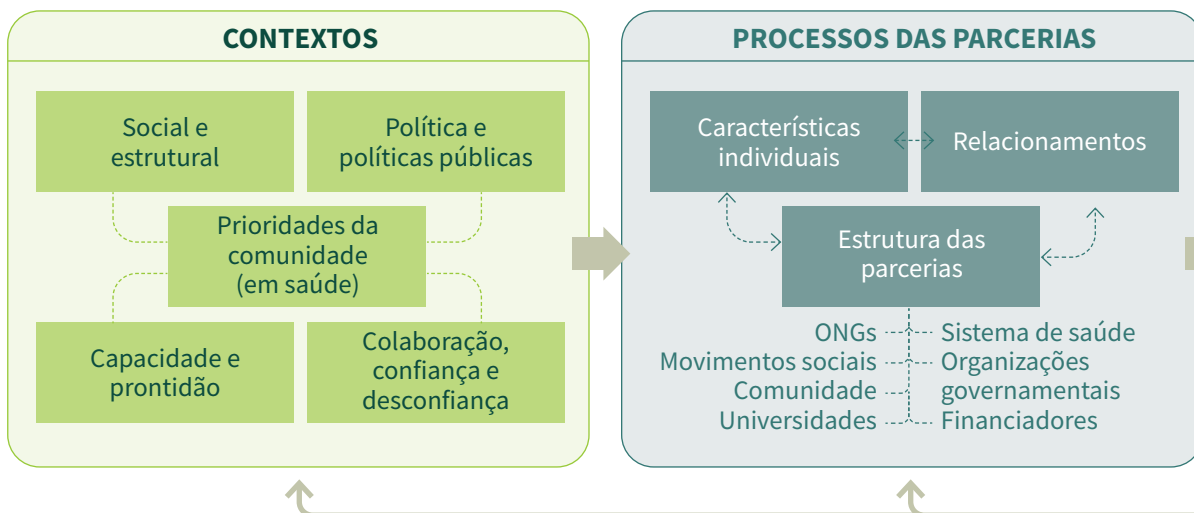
CONTEXTOS

Social e estrutural

Política e políticas públicas

Prioridades da comunidade (em saúde)

Capacidade e prontidão

Colaboração, confiança e desconfiança

PROCESSOS DAS PARCERIAS

Características individuais

Relacionamentos

Estrutura das parcerias

ONGs
Movimentos sociais
Comunidade
Universidades

Sistema de saúde
Organizações governamentais
Financiadores